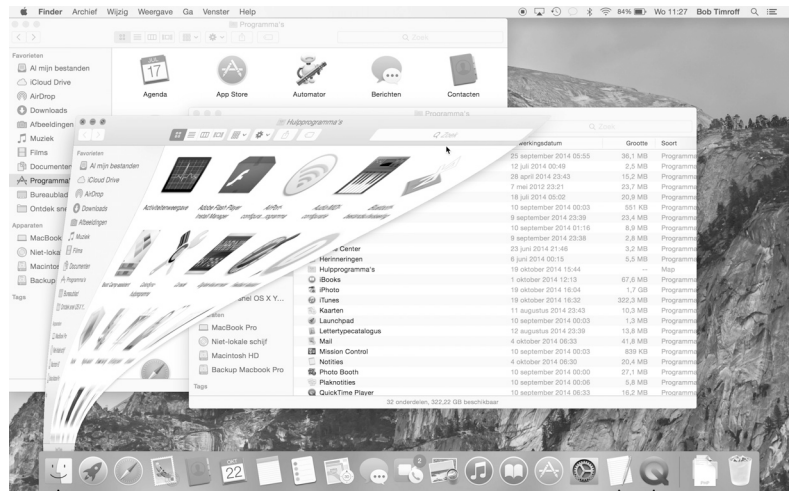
Finder Archief Wijzig Weergave Ga Venster Help

84% Wo 11:27 Bob Timroff

Programma's

Q Zoek

Favorieten
Al mijn bestanden
iCloud Drive
AirDrop
Downloads
Afbeeldingen
Muziek
Films
Documenten
Programma's
Bureaublad
Ontdek snel

Apparaten
MacBook
Niet-lokale
Macintosh
Backup

Tags

Agenda
App Store
Automator
Berichten
Contacten

Programma's

Hulpprogramma's

Q Zoek

Favorieten
Al mijn bestanden
iCloud Drive
AirDrop
Downloads
Afbeeldingen
Muziek
Films
Documenten
Programma's
Bureaublad
Ontdek snel

Activiteitenweergave
Adobe Flash Player Install Manager
AirPort-configuratie­programma
Audio-MIDI-configuratie
Bluetooth-bestandsuitwisseling

werkingsdatum | Grootte | Soort
25 september 2014 05:55 | 36,1 MB | Programma
12 juli 2014 00:49 | 2,5 MB | Programma
28 april 2014 23:43 | 15,2 MB | Programma
7 mei 2012 23:21 | 23,7 MB | Programma
18 juli 2014 05:02 | 20,9 MB | Programma
10 september 2014 00:03 | 551 KB | Programma
9 september 2014 23:39 | 23,4 MB | Programma
10 september 2014 01:16 | 8,9 MB | Programma
9 september 2014 23:38 | 2,8 MB | Programma
23 juni 2014 21:48 | 3,2 MB | Programma
6 juni 2014 00:15 | 5,5 MB | Programma

Center
Herinneringen
Hulpprogramma's | 19 oktober 2014 15:44 | -- | Map
iBooks | 1 oktober 2014 12:13 | 67,6 MB | Programma
iPhoto | 18 oktober 2014 16:04 | 1,7 GB | Programma
iTunes | 19 oktober 2014 16:32 | 322,3 MB | Programma
Kaarten | 11 augustus 2014 23:43 | 10,3 MB | Programma
Launchpad | 10 september 2014 00:03 | 1,3 MB | Programma
Lettertypecatalogus | 12 augustus 2014 23:39 | 13,8 MB | Programma
Mail | 4 oktober 2014 06:33 | 41,8 MB | Programma
Mission Control | 10 september 2014 00:03 | 839 KB | Programma
Notities | 4 oktober 2014 06:30 | 20,4 MB | Programma
Photo Booth | 10 september 2014 00:00 | 27,1 MB | Programma
Plaknotities | 10 september 2014 00:06 | 5,8 MB | Programma
QuickTime Player | 10 september 2014 06:33 | 16,2 MB | Programma

ner OS X Y...
MacBook Pro
Niet-lokale schijf
Macintosh HD
Backup Macbook Pro

Tags

32 onderdelen, 322,22 GB beschikbaar

OKT 22